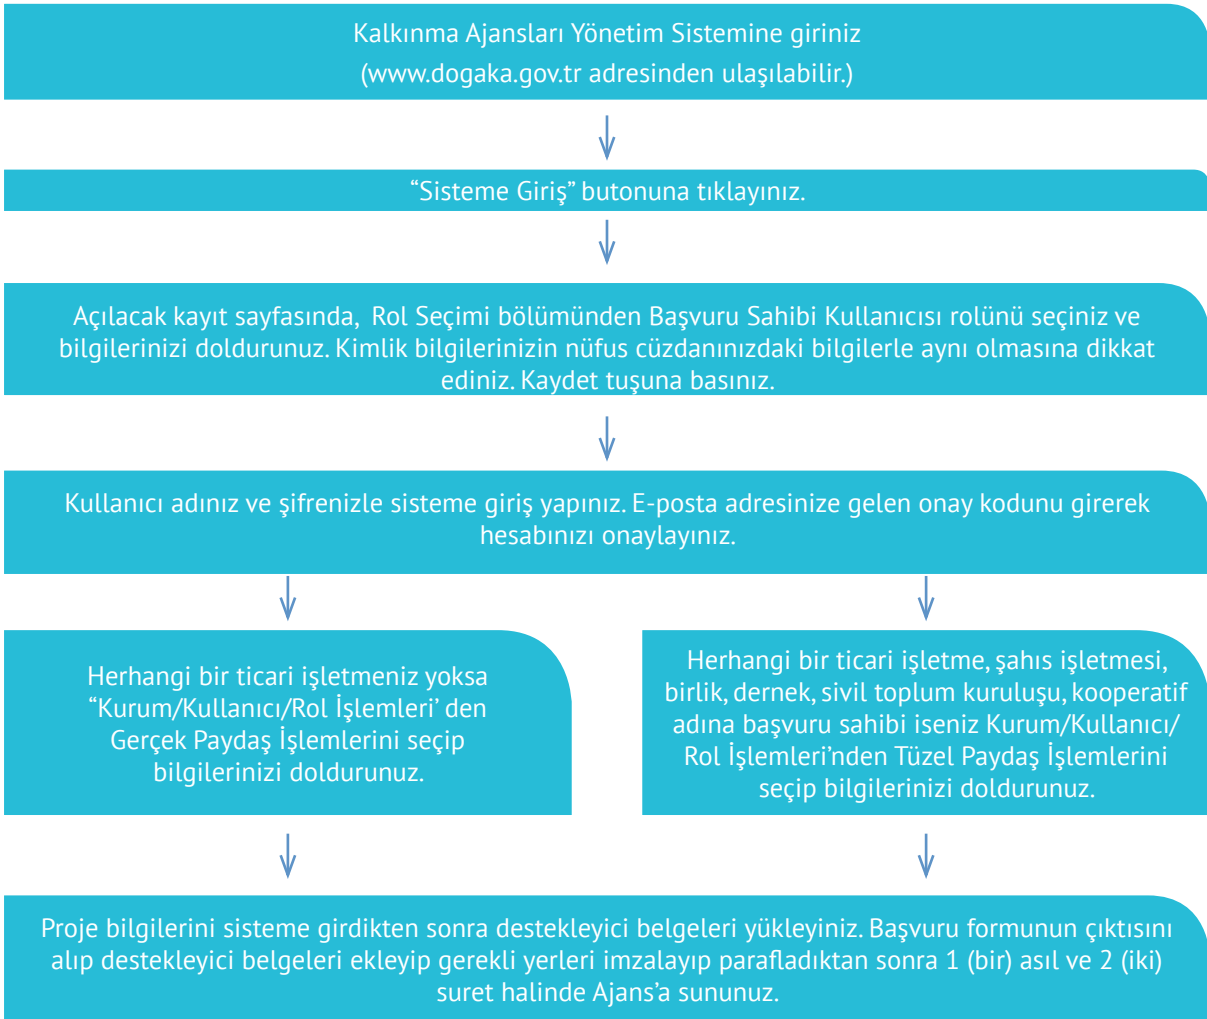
Kalkınma Ajansları Yönetim Sistemine giriniz
(www.dogaka.gov.tr adresinden ulaşılabilir.)

“Sisteme Giriş” butonuna tıklayınız.

Açılacak kayıt sayfasında, Rol Seçimi bölümünden Başvuru Sahibi Kullanıcısı rolünü seçiniz ve bilgilerinizi doldurunuz. Kimlik bilgilerinizin nüfus cüzdanınızdaki bilgilerle aynı olmasına dikkat ediniz. Kaydet tuşuna basınız.

Kullanıcı adınız ve şifrenizle sisteme giriş yapınız. E-posta adresinize gelen onay kodunu girerek hesabınızı onaylayınız.

Herhangi bir ticari işletmeniz yoksa “Kurum/Kullanıcı/Rol İşlemleri’ den Gerçek Paydaş İşlemlerini seçip bilgilerinizi doldurunuz.

Herhangi bir ticari işletme, şahıs işletmesi, birlik, dernek, sivil toplum kuruluşu, kooperatif adına başvuru sahibi iseniz Kurum/Kullanıcı/Rol İşlemleri’nden Tüzel Paydaş İşlemlerini seçip bilgilerinizi doldurunuz.

Proje bilgilerini sisteme girdikten sonra destekleyici belgeleri yükleyiniz. Başvuru formunun çıktısını alıp destekleyici belgeleri ekleyip gerekli yerleri imzalayıp parafladıktan sonra 1 (bir) asıl ve 2 (iki) suret halinde Ajans’a sununuz.